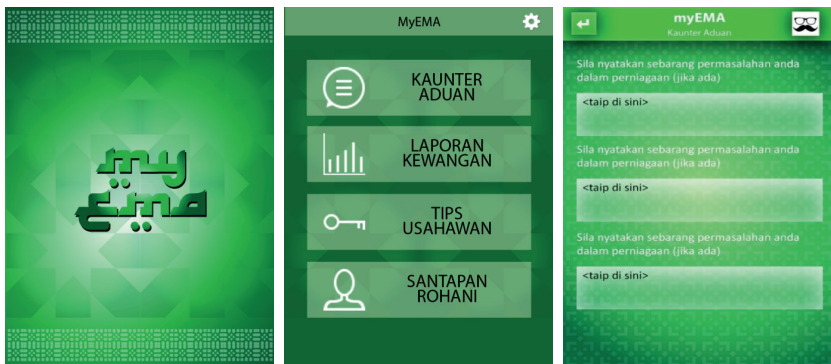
my EMA

MyEMA

KAUNTER ADUAN

LAPORAN KEWANGAN

TIPS USAHAWAN

SANTAPAN ROHANI

myEMA
Kaunter Aduan

Sila nyatakan sebarang permasalahan anda dalam perniagaan (jika ada)

<taip di sini>

Sila nyatakan sebarang permasalahan anda dalam perniagaan (jika ada)

<taip di sini>

Sila nyatakan sebarang permasalahan anda dalam perniagaan (jika ada)

<taip di sini>